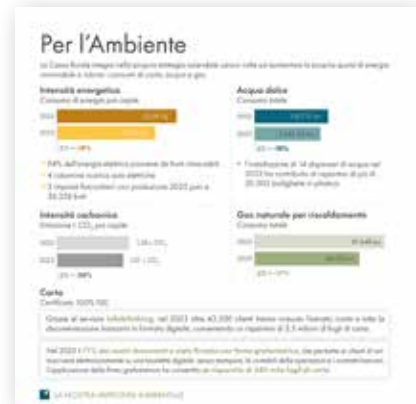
Per l'Ambiente

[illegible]

Intensità energetica
Consumo di energia per capita

2022 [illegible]

2023 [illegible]

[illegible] -18%

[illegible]

Acqua dolce
Consumo totale

2022 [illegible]

2023 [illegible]

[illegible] -18%

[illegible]

Intensità carbonica
Emissioni t $CO_2$ per capita

2022 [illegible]

2023 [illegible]

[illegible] -38%

Gas naturale per riscaldamento
Consumo totale

2022 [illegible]

2023 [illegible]

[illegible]

Carta
Certificata 100% FSC

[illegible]

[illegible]

LA NOSTRA IMPRONTA AMBIENTALE